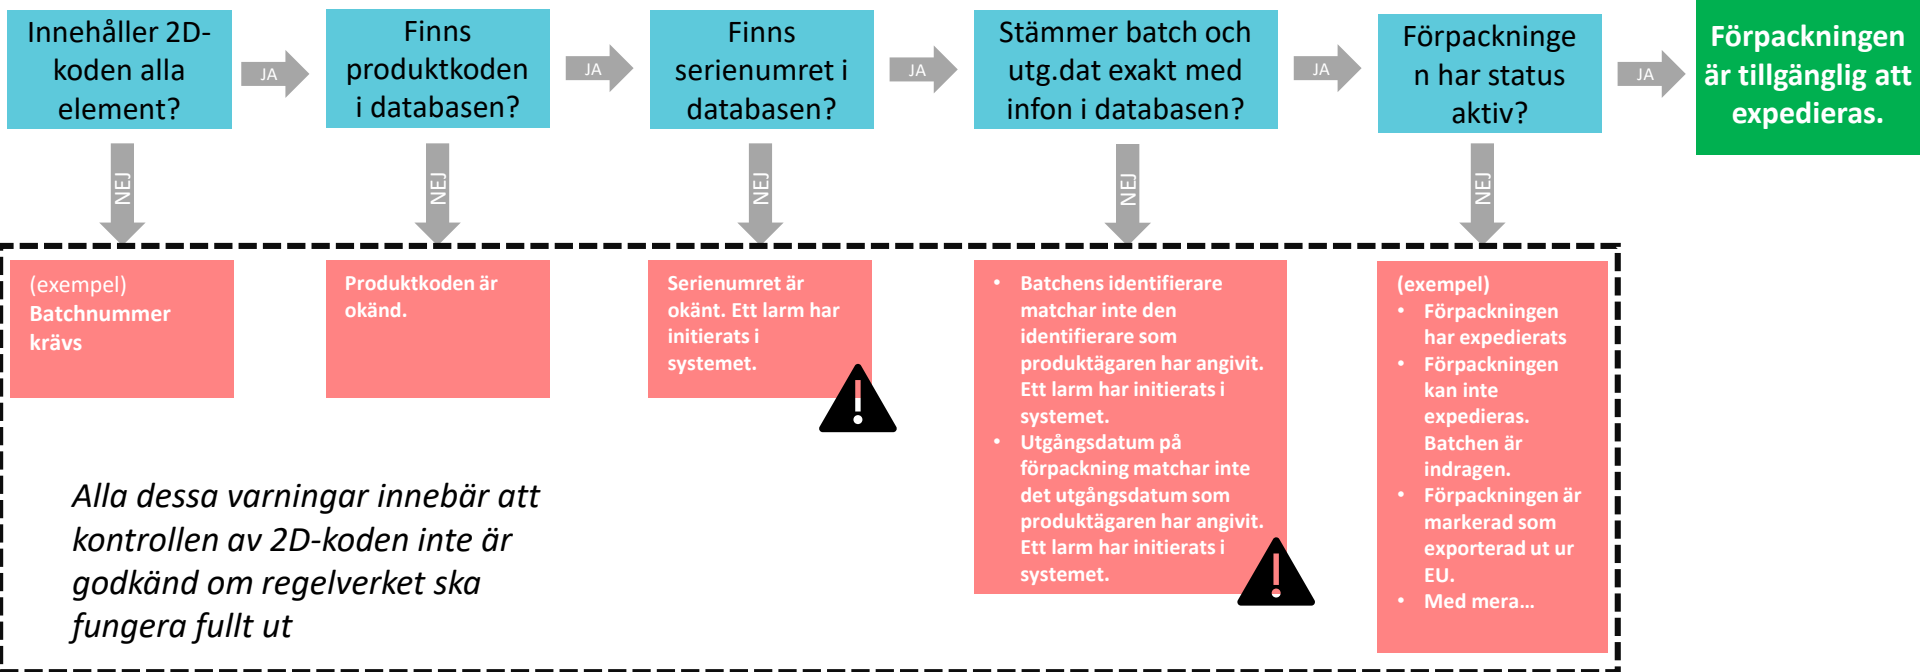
Innehåller 2D-koden alla element?

JA

Finns produktkoden i databasen?

JA

Finns serienumret i databasen?

JA

Stämmer batch och utg.dat exakt med infon i databasen?

JA

Förpackningen har status aktiv?

JA

Förpackningen är tillgänglig att expedieras.

NEJ

NEJ

NEJ

NEJ

NEJ

(exempel) Batchnummer krävs

Produktkoden är okänd.

Serienumret är okänt. Ett larm har initierats i systemet.

- Batchens identifierare matchar inte den identifierare som produktägaren har angivit. Ett larm har initierats i systemet.
- Utgångsdatum på förpackning matchar inte det utgångsdatum som produktägaren har angivit. Ett larm har initierats i systemet.

(exempel)
- Förpackningen har expedierats
- Förpackningen kan inte expedieras. Batchen är indragen.
- Förpackningen är markerad som exporterad ut ur EU.
- Med mera…

Alla dessa varningar innebär att kontrollen av 2D-koden inte är godkänd om regelverket ska fungera fullt ut